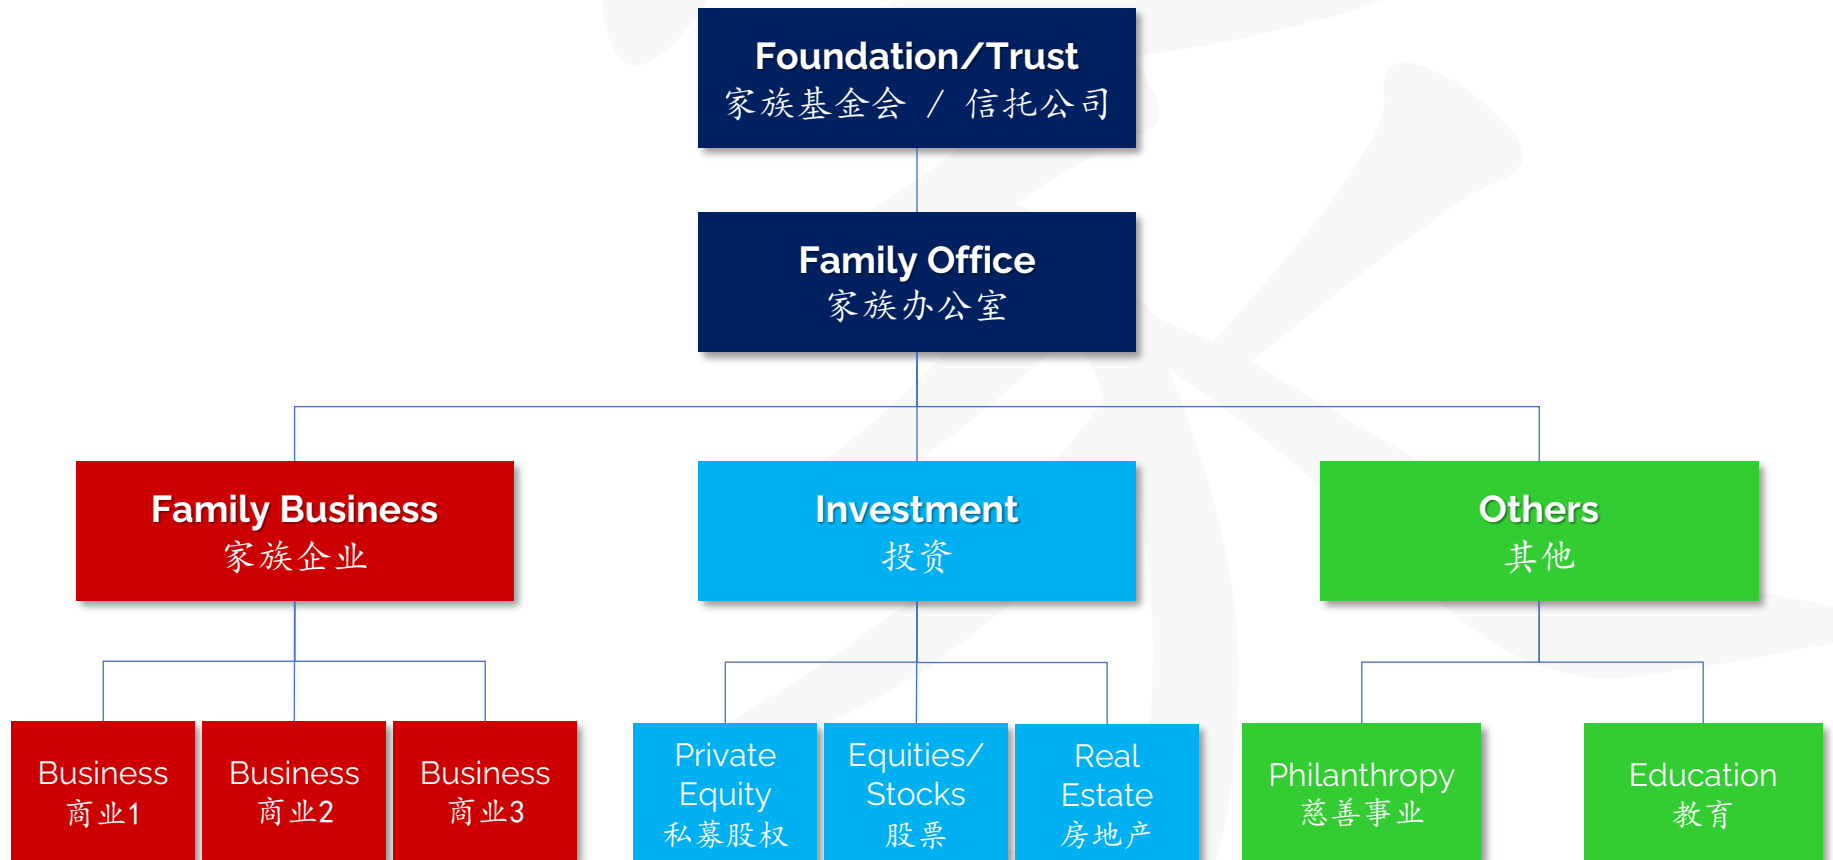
Foundation/Trust
家族基金会 / 信托公司

Family Office
家族办公室

Family Business
家族企业

Investment
投资

Others
其他

Business
商业1

Business
商业2

Business
商业3

Private Equity
私募股权

Equities/ Stocks
股票

Real Estate
房地产

Philanthropy
慈善事业

Education
教育